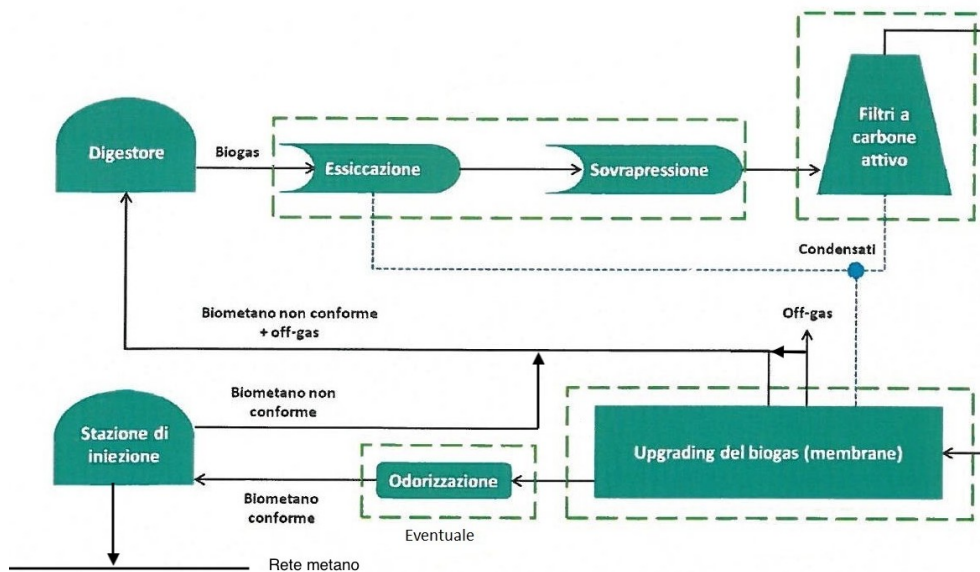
Digestore

Biogas

Essiccazione

Sovrapressione

Filtri a carbone attivo

Condensati

Biometano non conforme + off-gas

Off-gas

Biometano non conforme

Stazione di iniezione

Upgrading del biogas (membrane)

Odorizzazione

Biometano conforme

Eventuale

Rete metano